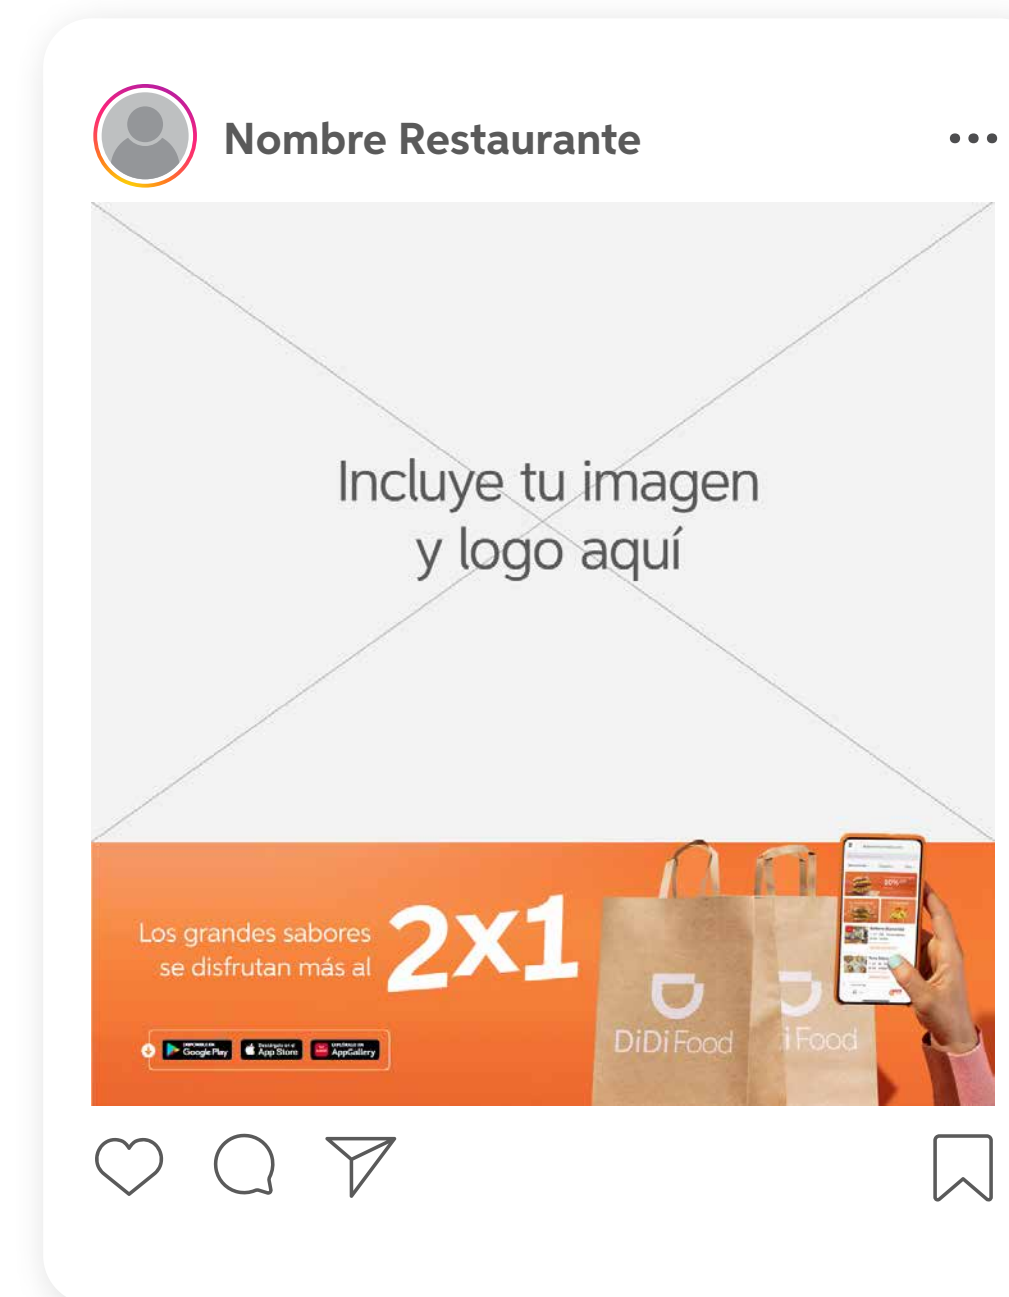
Nombre Restaurante

•••

Incluye tu imagen
y logo aquí

Los grandes sabores se disfrutan más al 2x1

DISPONIBLE EN Google Play
Descárgalo en el App Store
EXPLÓRALO EN AppGallery

DiDi Food

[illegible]i Food

20%